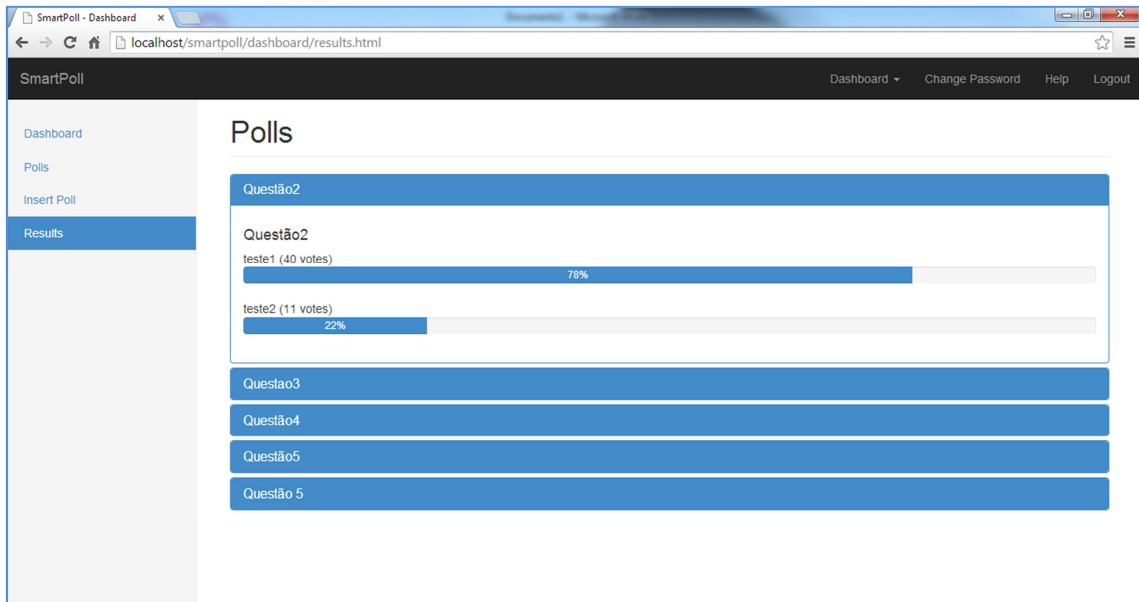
SmartPoll - Dashboard ×

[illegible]

localhost/smartpoll/dashboard/results.html

SmartPoll

Dashboard ▾ Change Password Help Logout

Dashboard

Polls

Insert Poll

Results

Polls

Questão2

Questão2

teste1 (40 votes)

78%

teste2 (11 votes)

22%

Questao3

Questão4

Questão5

Questão 5